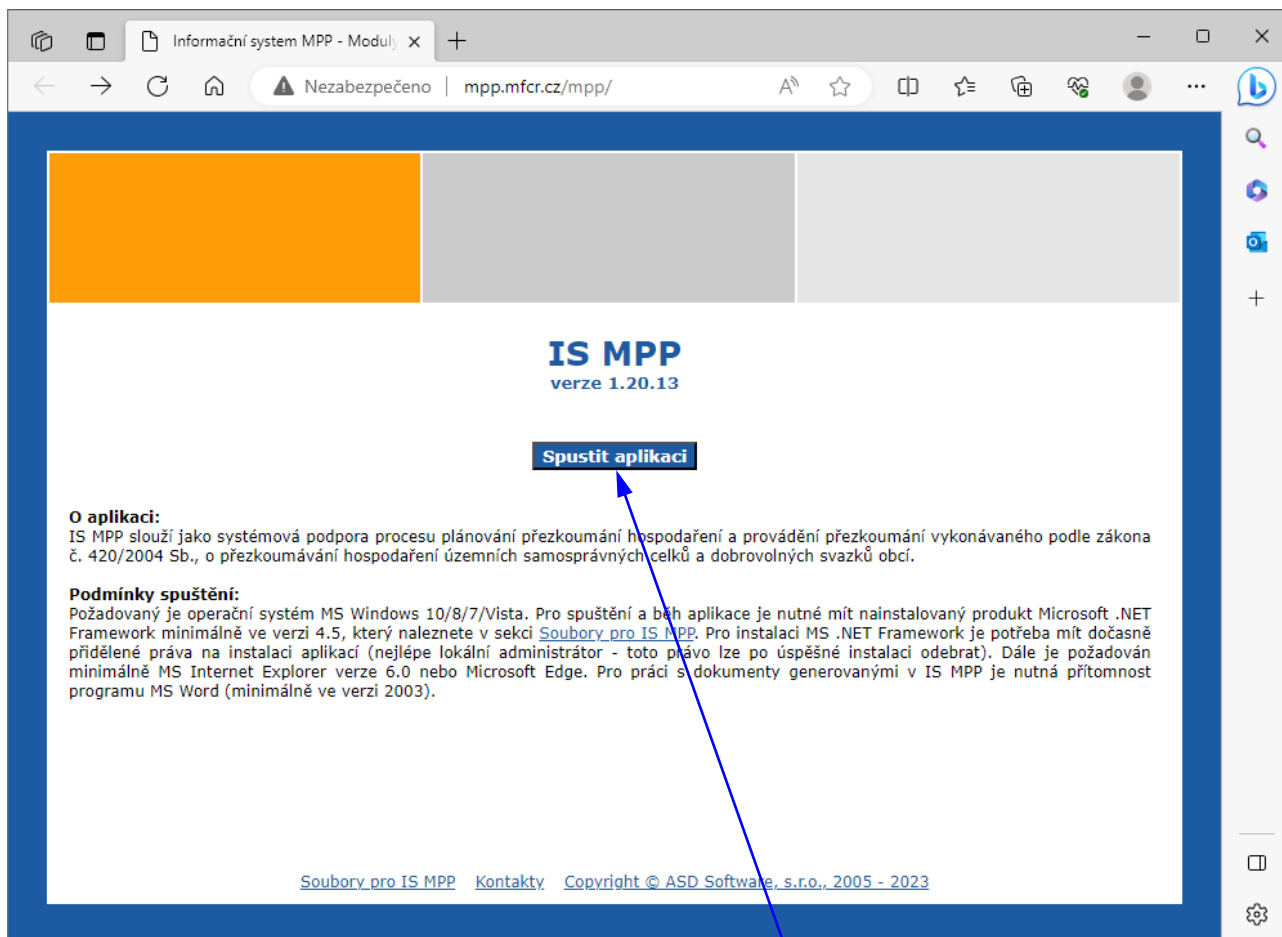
Informační system MPP - Moduly ×

Nezabezpečeno | mpp.mfcr.cz/mpp/

IS MPP
verze 1.20.13

Spustit aplikaci

O aplikaci:
IS MPP slouží jako systémová podpora procesu plánování přezkoumání hospodaření a provádění přezkoumání vykonávaného podle zákona č. 420/2004 Sb., o přezkoumávání hospodaření územních samosprávných celků a dobrovolných svazků obcí.

Podmínky spuštění:
Požadovaný je operační systém MS Windows 10/8/7/Vista. Pro spuštění a běh aplikace je nutné mít nainstalovaný produkt Microsoft .NET Framework minimálně ve verzi 4.5, který naleznete v sekci Soubory pro IS MPP. Pro instalaci MS .NET Framework je potřeba mít dočasně přidělené práva na instalaci aplikací (nejlépe lokální administrátor - toto právo lze po úspěšné instalaci odebrat). Dále je požadován minimálně MS Internet Explorer verze 6.0 nebo Microsoft Edge. Pro práci s dokumenty generovanými v IS MPP je nutná přítomnost programu MS Word (minimálně ve verzi 2003).

Soubory pro IS MPP Kontakty Copyright © ASD Software, s.r.o., 2005 - 2023